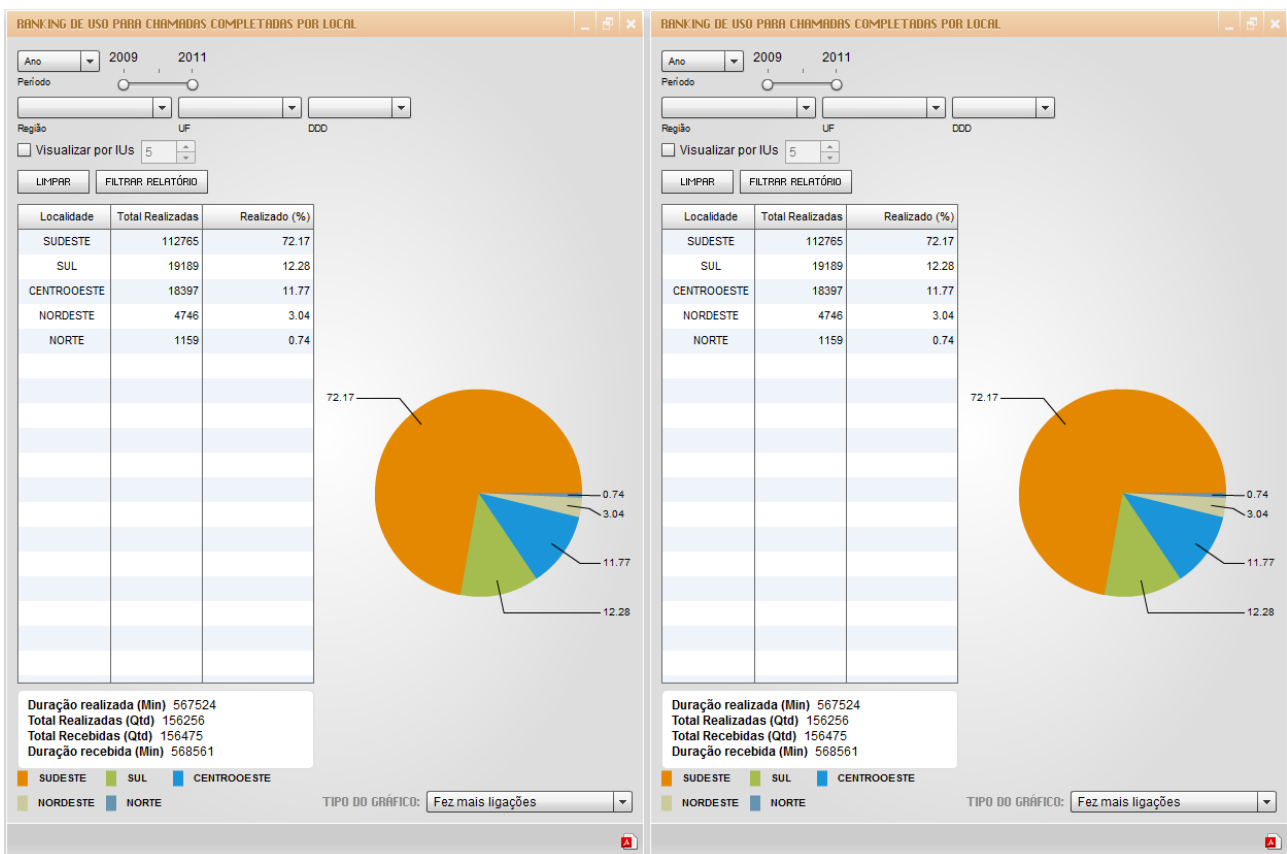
RANKING DE USO PARA CHAMADAS COMPLETADAS POR LOCAL

Ano
2009 2011
Período

Região UF DDD

Visualizar por IUs 5

LIMPAR FILTRAR RELATÓRIO

| Localidade | Total Realizadas | Realizado (%) |
|---|---|---|
| SUDESTE | 112765 | 72.17 |
| SUL | 19189 | 12.28 |
| CENTROOESTE | 18397 | 11.77 |
| NORDESTE | 4746 | 3.04 |
| NORTE | 1159 | 0.74 |

72.17
0.74
3.04
11.77
12.28

Duração realizada (Min) 567524
Total Realizadas (Qtd) 156256
Total Recebidas (Qtd) 156475
Duração recebida (Min) 568561

SUDESTE SUL CENTROOESTE
NORDESTE NORTE

TIPO DO GRÁFICO: Fez mais ligações

RANKING DE USO PARA CHAMADAS COMPLETADAS POR LOCAL

Ano
2009 2011
Período

Região UF DDD

Visualizar por IUs 5

LIMPAR FILTRAR RELATÓRIO

| Localidade | Total Realizadas | Realizado (%) |
|---|---|---|
| SUDESTE | 112765 | 72.17 |
| SUL | 19189 | 12.28 |
| CENTROOESTE | 18397 | 11.77 |
| NORDESTE | 4746 | 3.04 |
| NORTE | 1159 | 0.74 |

72.17
0.74
3.04
11.77
12.28

Duração realizada (Min) 567524
Total Realizadas (Qtd) 156256
Total Recebidas (Qtd) 156475
Duração recebida (Min) 568561

SUDESTE SUL CENTROOESTE
NORDESTE NORTE

TIPO DO GRÁFICO: Fez mais ligações